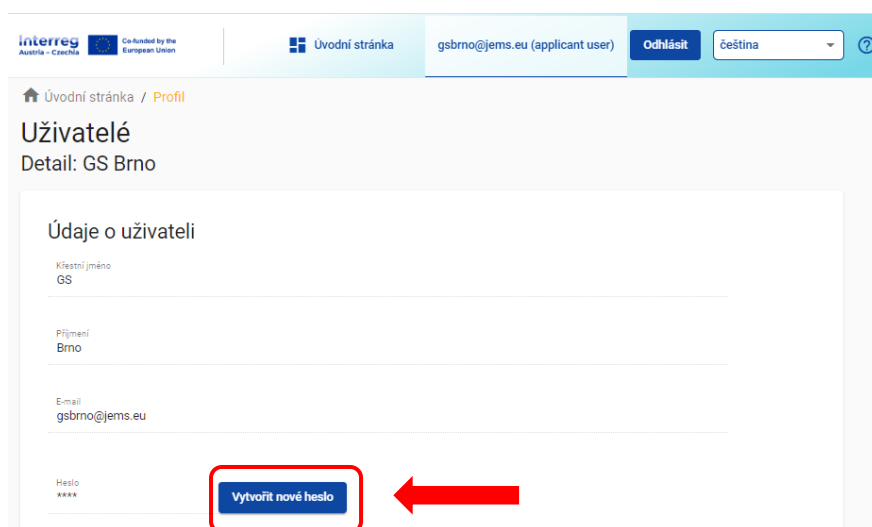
Interreg
Austria – Czechia
Co-funded by the European Union

Úvodní stránka
gsbrno@jems.eu (applicant user)
Odhlásit
čeština
?

Úvodní stránka / Profil

Uživatelé
Detail: GS Brno

Údaje o uživateli

Křestní jméno
GS

Příjmení
Brno

E-mail
gsbrno@jems.eu

Heslo
****
Vytvořit nové heslo